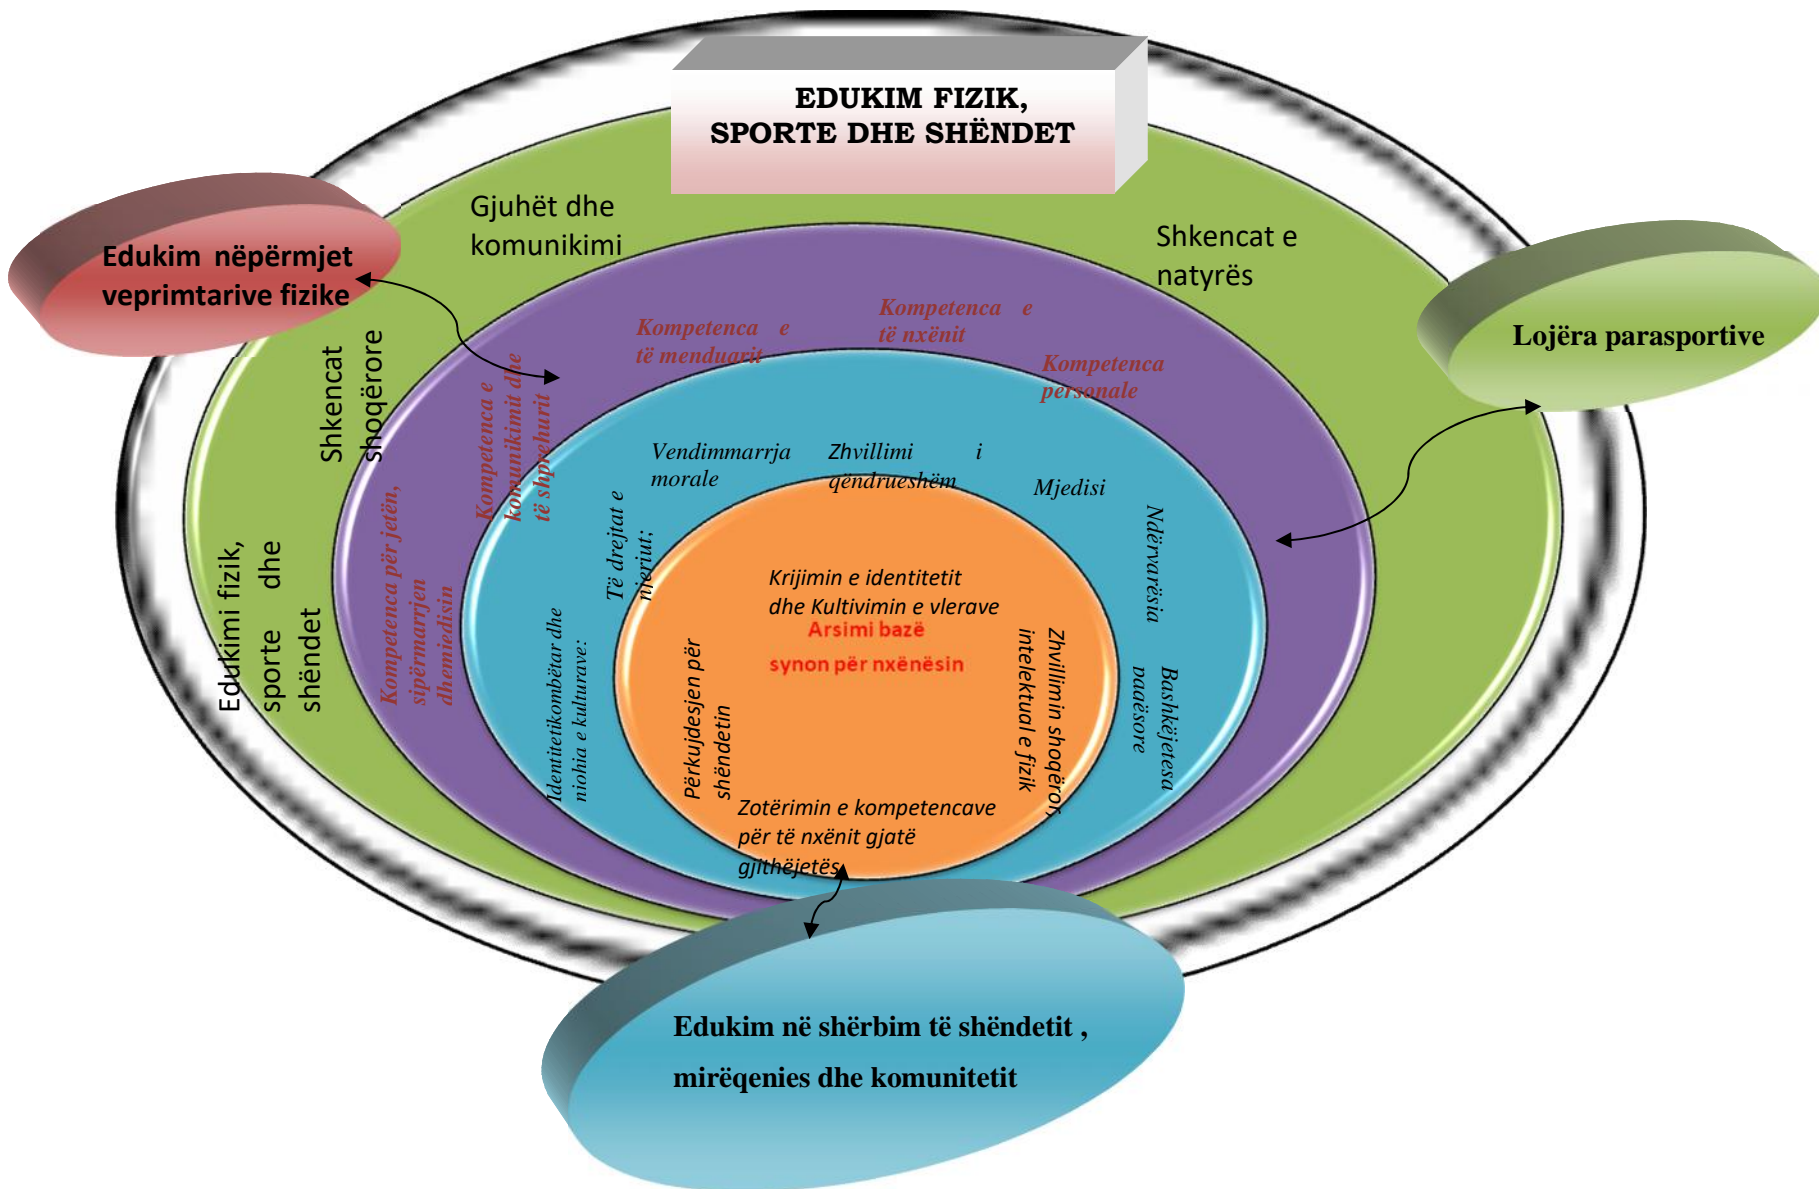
EDUKIM FIZIK, SPORTE DHE SHËNDET

Edukim nëpërmjet veprimtarive fizike

Gjuhët dhe komunikimi

Shkencat e natyrës

Lojëra parasportive

Shkencat shoqërore

Edukimi fizik, sporte dhe shëndet

Kompetenca e të menduarit

Kompetenca e të nxënit

Kompetenca personale

Kompetenca e komunikimit dhe të shprehurit

Kompetenca për jetën, sipërmarrjen dhe mjedisin

Vendimmarrja morale

Zhvillimi i qëndrueshëm

Mjedisi

Të drejtat e njeriut;

Ndërvarësia

Identitetikombëtar dhe njohja e kulturave:

Bashkëjetesa paqësore

Krijimin e identitetit dhe Kultivimin e vlerave

Arsimi bazë synon për nxënësin

Përkujdesjen për shëndetin

Zhvillimin shoqëror, intelektual e fizik

Zotërimin e kompetencave për të nxënit gjatë gjithëjetës

Edukim në shërbim të shëndetit , mirëqenies dhe komunitetit